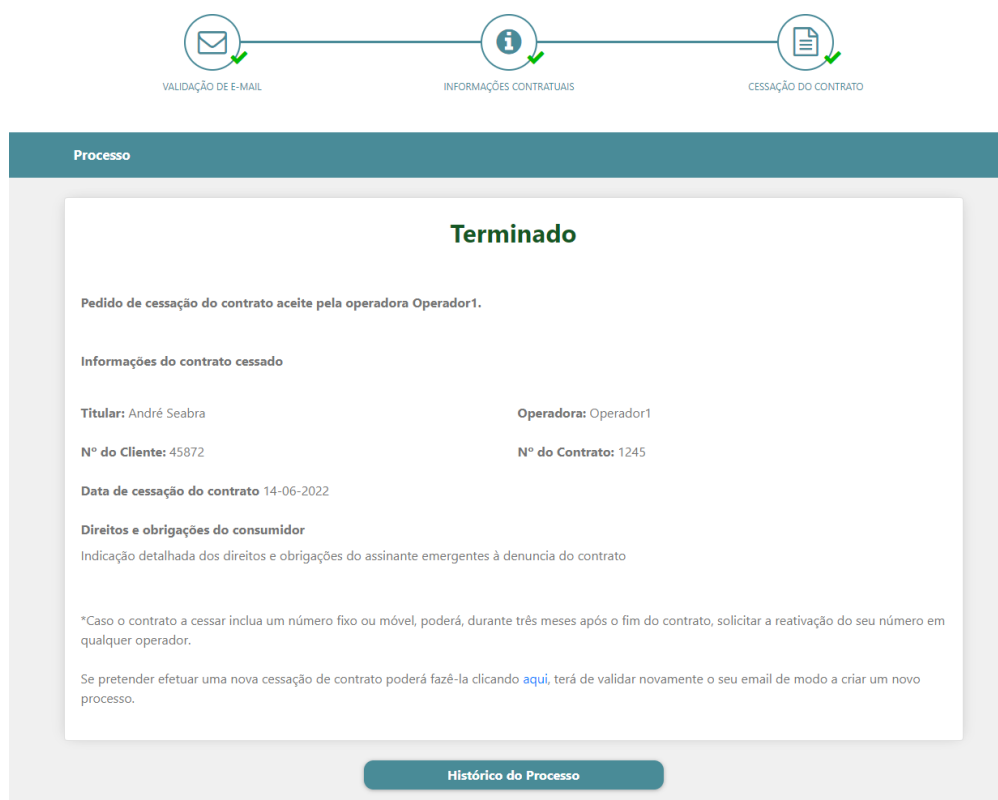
VALIDAÇÃO DE E-MAIL

INFORMAÇÕES CONTRATUAIS

CESSAÇÃO DO CONTRATO

Processo

Terminado

Pedido de cessação do contrato aceite pela operadora Operador1.

Informações do contrato cessado

Titular: André Seabra

Operadora: Operador1

Nº do Cliente: 45872

Nº do Contrato: 1245

Data de cessação do contrato 14-06-2022

Direitos e obrigações do consumidor
Indicação detalhada dos direitos e obrigações do assinante emergentes à denuncia do contrato

*Caso o contrato a cessar inclua um número fixo ou móvel, poderá, durante três meses após o fim do contrato, solicitar a reativação do seu número em qualquer operador.

Se pretender efetuar uma nova cessação de contrato poderá fazê-la clicando aqui, terá de validar novamente o seu email de modo a criar um novo processo.

Histórico do Processo